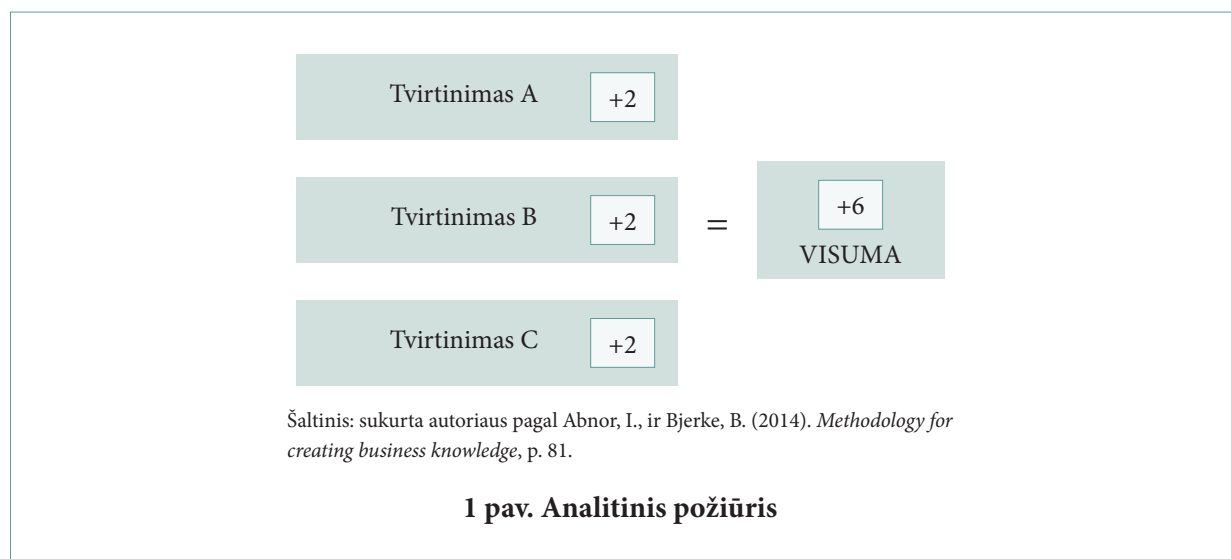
Tvirtinimas A +2

Tvirtinimas B +2

=

+6
VISUMA

Tvirtinimas C +2

Šaltinis: sukurta autoriaus pagal Abnor, I., ir Bjerke, B. (2014). *Methodology for creating business knowledge*, p. 81.

**1 pav. Analitinis požiūris**